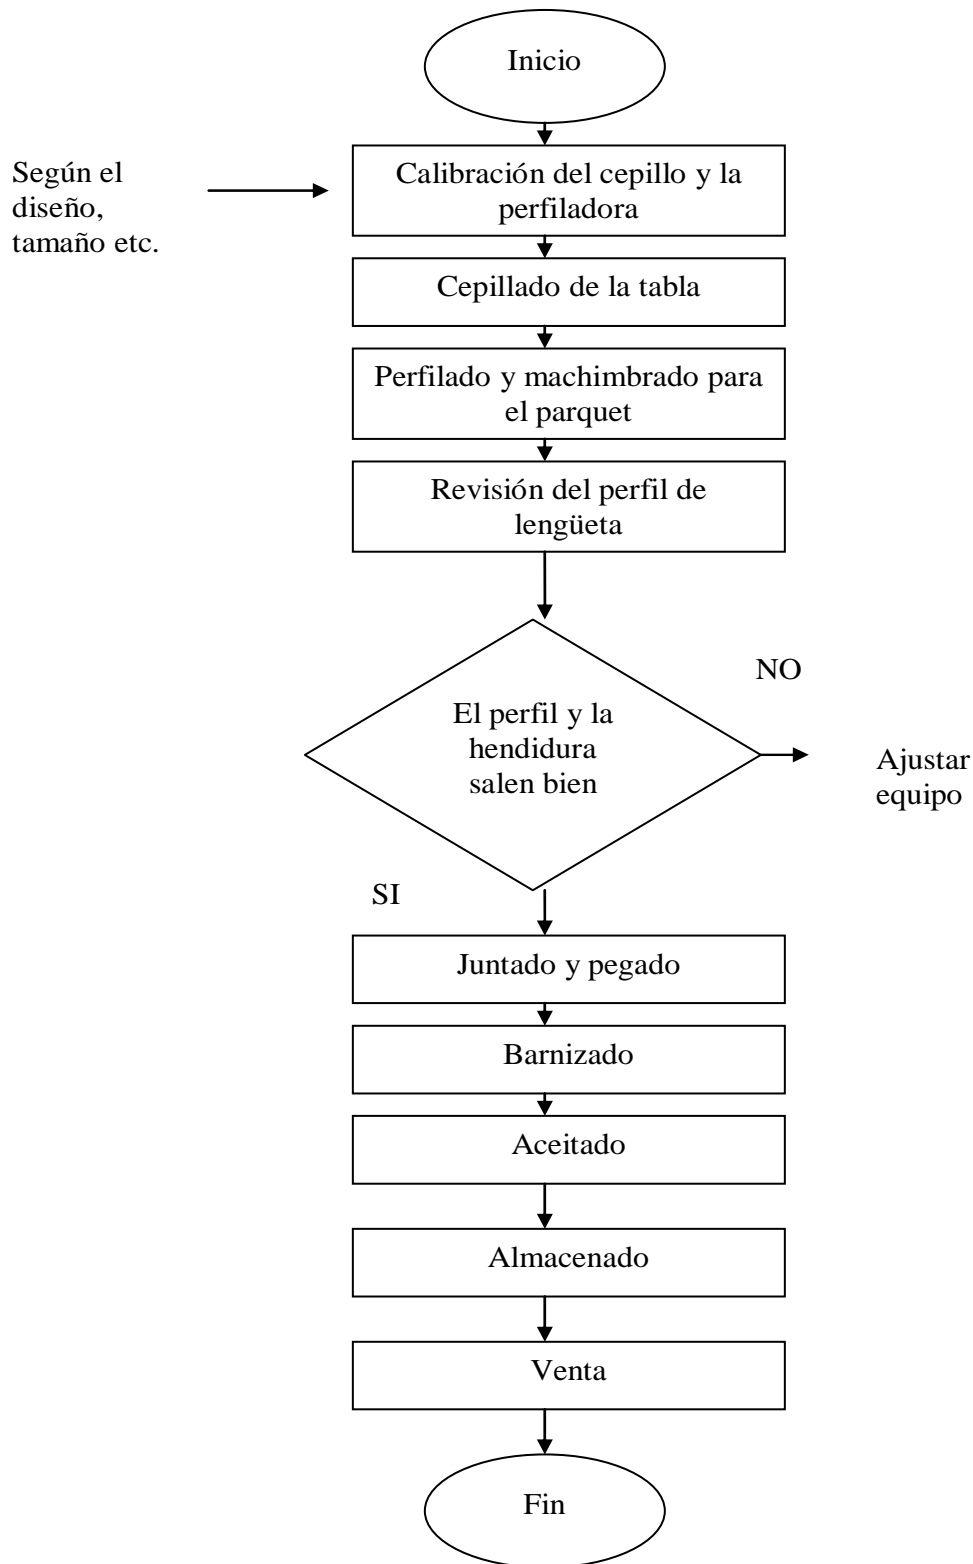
Inicio

Según el diseño, tamaño etc.

Calibración del cepillo y la perfiladora

Cepillado de la tabla

Perfilado y machimbrado para el parquet

Revisión del perfil de lengüeta

NO

El perfil y la hendidura salen bien

Ajustar equipo

SI

Juntado y pegado

Barnizado

Aceitado

Almacenado

Venta

Fin